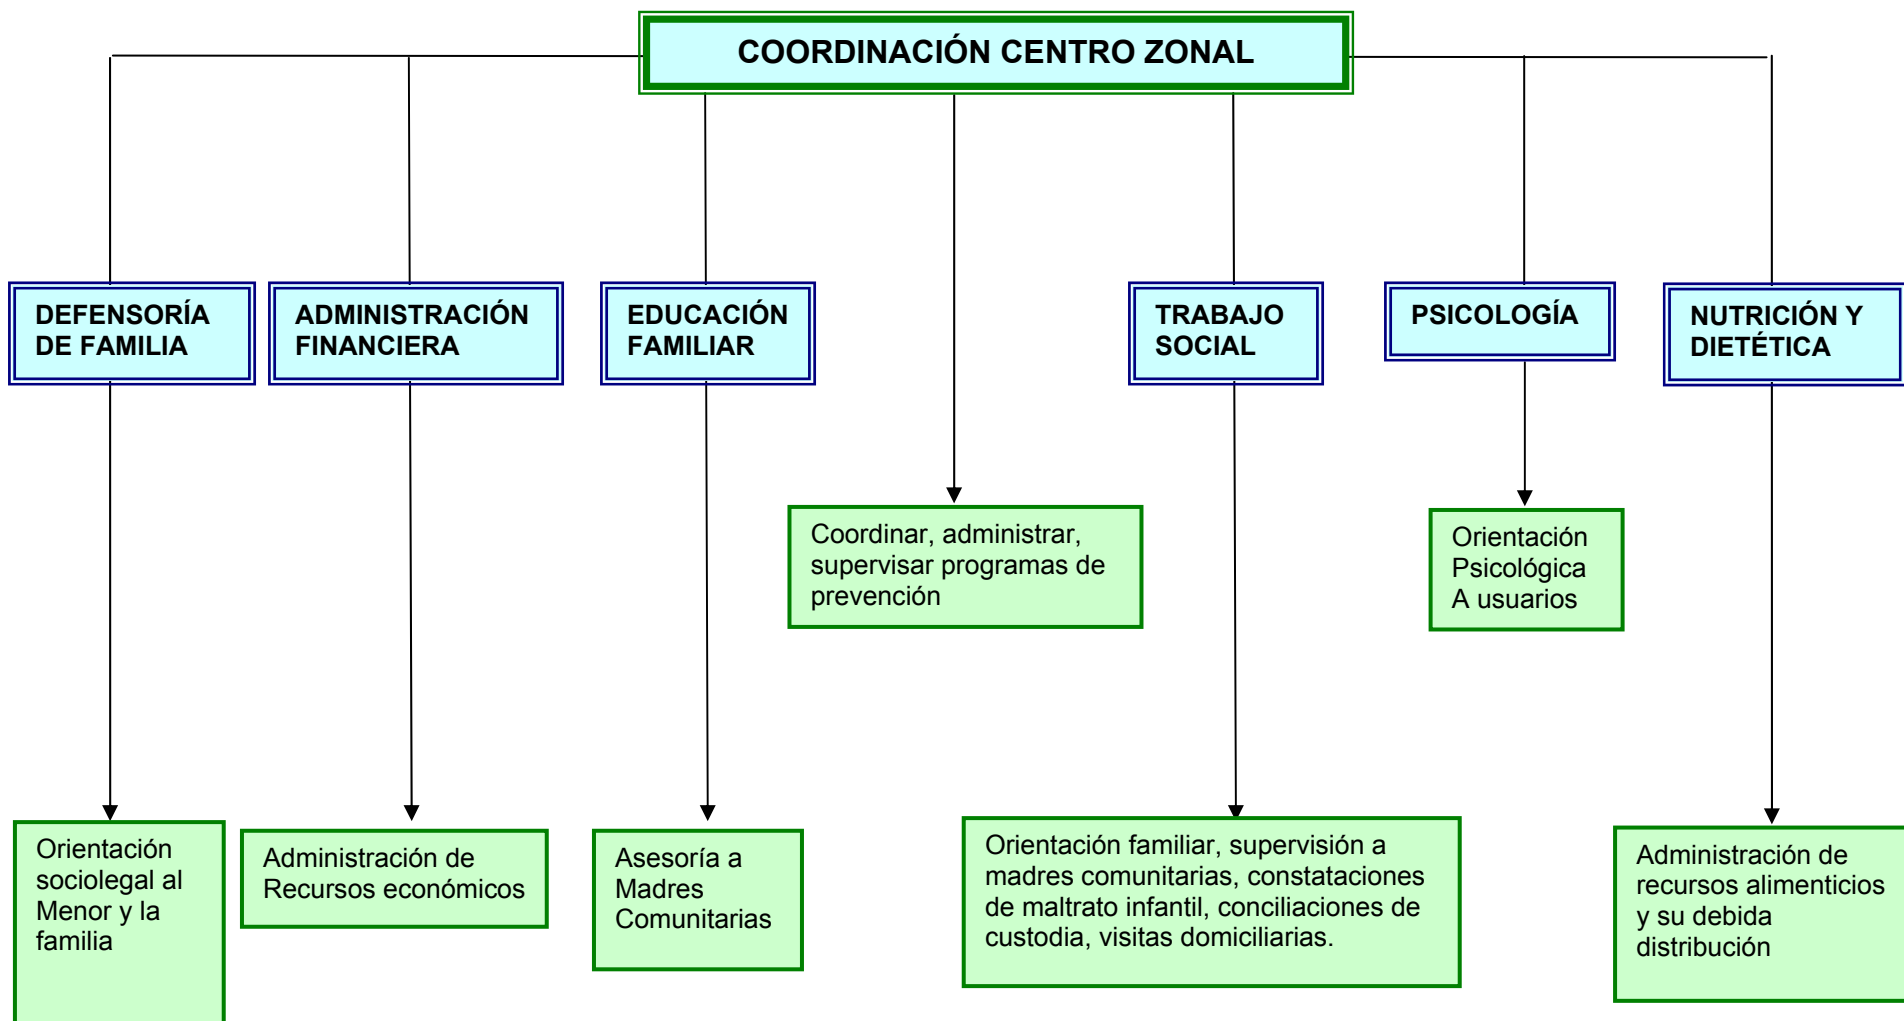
COORDINACIÓN CENTRO ZONAL

DEFENSORÍA DE FAMILIA

ADMINISTRACIÓN FINANCIERA

EDUCACIÓN FAMILIAR

TRABAJO SOCIAL

PSICOLOGÍA

NUTRICIÓN Y DIETÉTICA

Coordinar, administrar, supervisar programas de prevención

Orientación Psicológica A usuarios

Orientación sociolegal al Menor y la familia

Administración de Recursos económicos

Asesoría a Madres Comunitarias

Orientación familiar, supervisión a madres comunitarias, constataciones de maltrato infantil, conciliaciones de custodia, visitas domiciliarias.

Administración de recursos alimenticios y su debida distribución